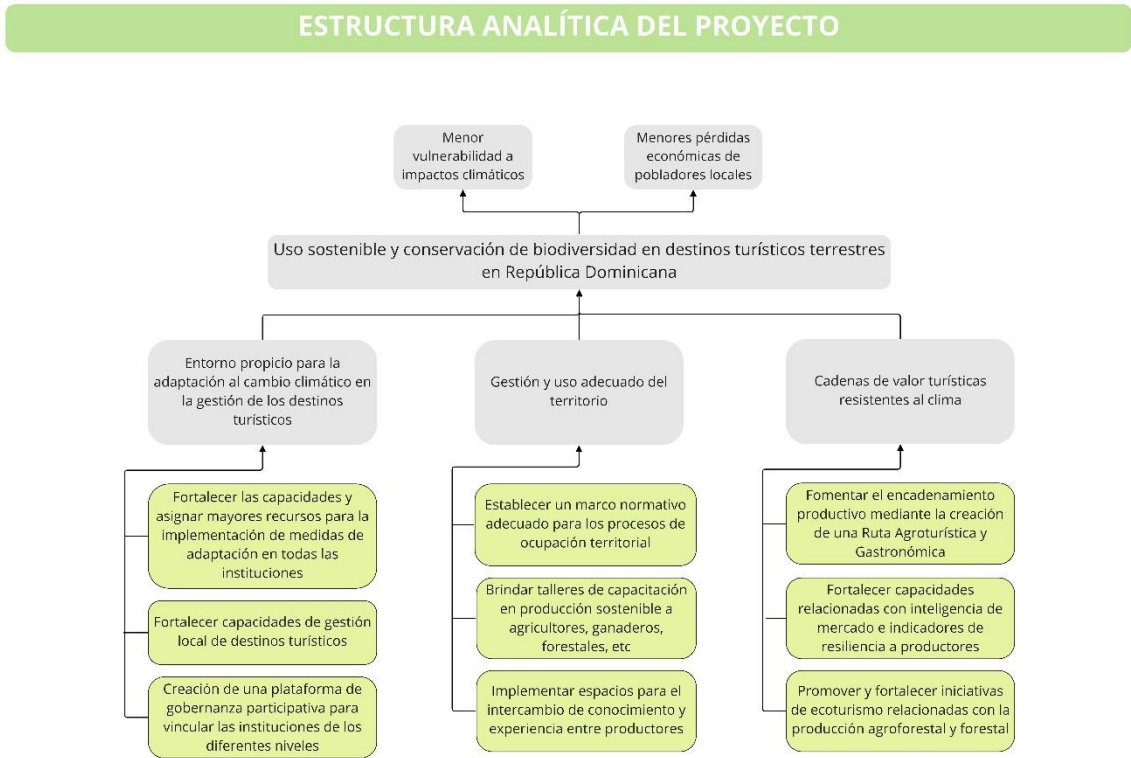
ESTRUCTURA ANALÍTICA DEL PROYECTO

Menor vulnerabilidad a impactos climáticos

Menores pérdidas económicas de pobladores locales

Uso sostenible y conservación de biodiversidad en destinos turísticos terrestres en República Dominicana

Entorno propicio para la adaptación al cambio climático en la gestión de los destinos turísticos

Fortalecer las capacidades y asignar mayores recursos para la implementación de medidas de adaptación en todas las instituciones

Fortalecer capacidades de gestión local de destinos turísticos

Creación de una plataforma de gobernanza participativa para vincular las instituciones de los diferentes niveles

Gestión y uso adecuado del territorio

Establecer un marco normativo adecuado para los procesos de ocupación territorial

Brindar talleres de capacitación en producción sostenible a agricultores, ganaderos, forestales, etc

Implementar espacios para el intercambio de conocimiento y experiencia entre productores

Cadenas de valor turísticas resistentes al clima

Fomentar el encadenamiento productivo mediante la creación de una Ruta Agroturística y Gastronómica

Fortalecer capacidades relacionadas con inteligencia de mercado e indicadores de resiliencia a productores

Promover y fortalecer iniciativas de ecoturismo relacionadas con la producción agroforestal y forestal